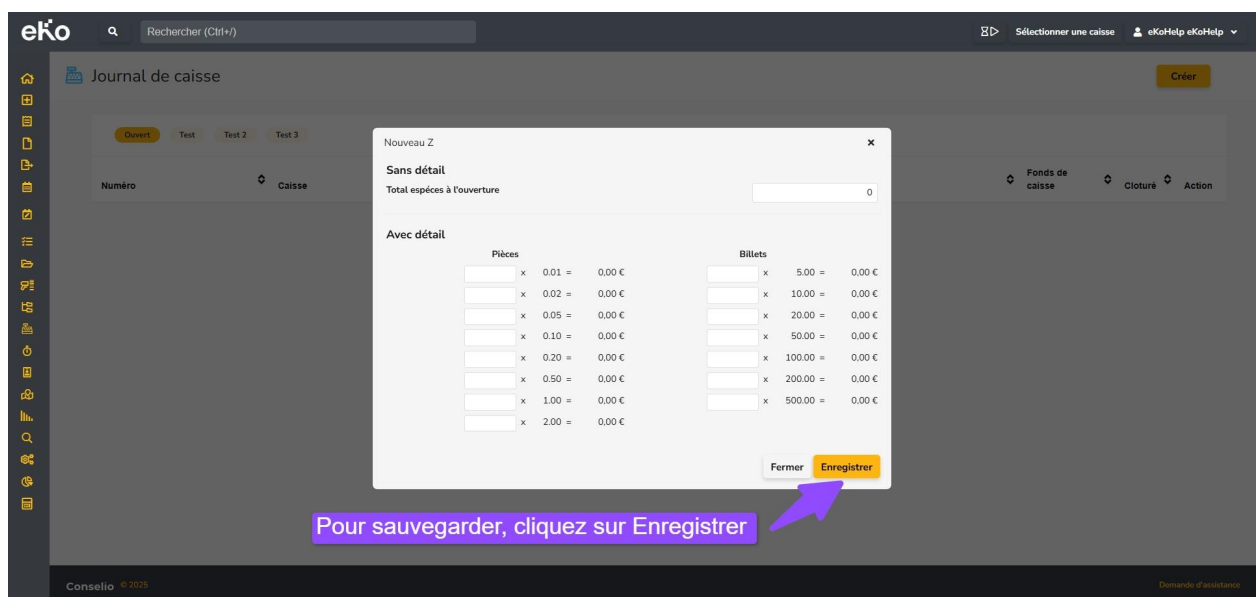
eKo
Rechercher (Ctrl+/)
Sélectionner une caisse
eKoHelp eKoHelp

Journal de caisse
Créer

Ouvert
Test
Test 2
Test 3

| Numéro | Caisse | Fonds de caisse | Cloturé | Action |
|---|---|---|---|---|

Nouveau Z
×
Sans détail
Total espéces à l'ouverture
0

Avec détail
Pièces

| | | | |
|---|---|---|---|
| | x | 0.01 = | 0,00 € |
| | x | 0.02 = | 0,00 € |
| | x | 0.05 = | 0,00 € |
| | x | 0.10 = | 0,00 € |
| | x | 0.20 = | 0,00 € |
| | x | 0.50 = | 0,00 € |
| | x | 1.00 = | 0,00 € |
| | x | 2.00 = | 0,00 € |

Billets

| | | | |
|---|---|---|---|
| | x | 5.00 = | 0,00 € |
| | x | 10.00 = | 0,00 € |
| | x | 20.00 = | 0,00 € |
| | x | 50.00 = | 0,00 € |
| | x | 100.00 = | 0,00 € |
| | x | 200.00 = | 0,00 € |
| | x | 500.00 = | 0,00 € |

Fermer
Enregistrer

Pour sauvegarder, cliquez sur Enregistrer

Conselio © 2025
Demande d'assistance